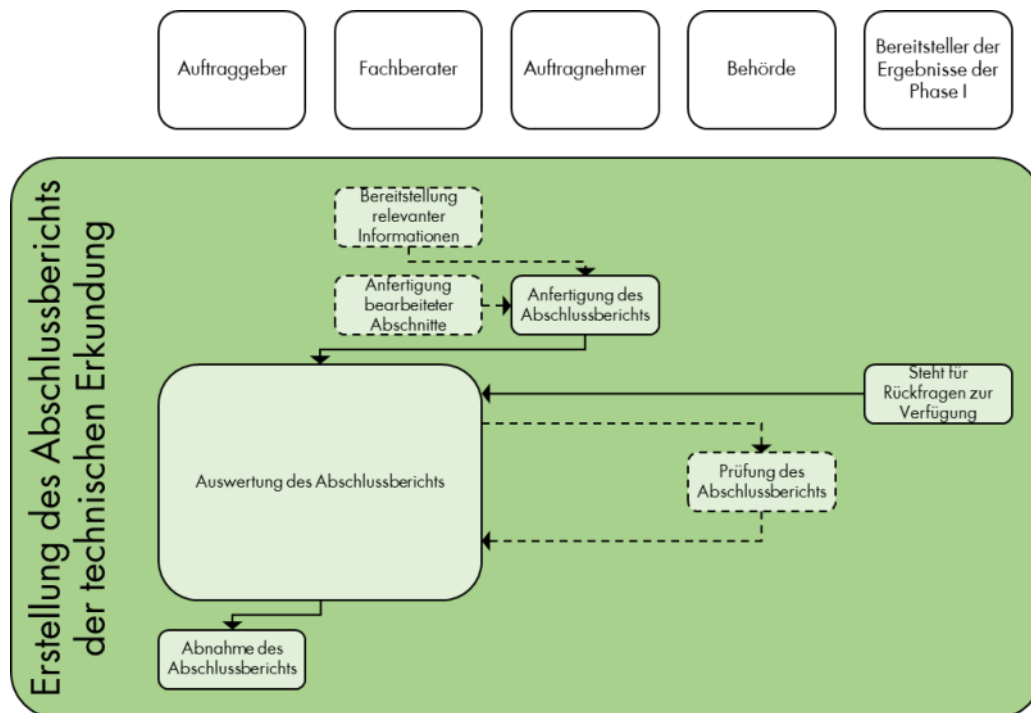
Auftraggeber

Fachberater

Auftragnehmer

Behörde

Bereitsteller der Ergebnisse der Phase I

Erstellung des Abschlussberichts der technischen Erkundung

Bereitstellung relevanter Informationen

Anfertigung bearbeiteter Abschnitte

Anfertigung des Abschlussberichts

Auswertung des Abschlussberichts

Steht für Rückfragen zur Verfügung

Prüfung des Abschlussberichts

Abnahme des Abschlussberichts